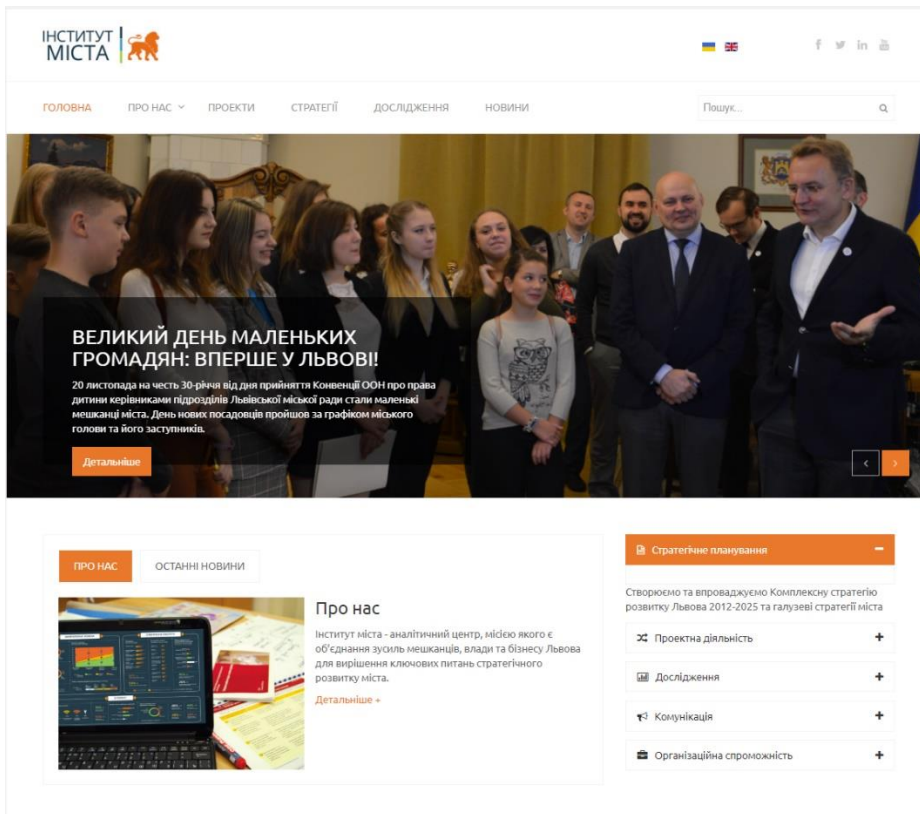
ІНСТИТУТ МІСТА

f in

ГОЛОВНА ПРО НАС ПРОЕКТИ СТРАТЕГІЇ ДОСЛІДЖЕННЯ НОВИНИ

Пошук...

ВЕЛИКИЙ ДЕНЬ МАЛЕНЬКИХ ГРОМАДЯН: ВПЕРШЕ У ЛЬВОВІ!

20 листопада на честь 30-річчя від дня прийняття Конвенції ООН про права дитини керівниками підрозділів Львівської міської ради стали маленькі мешканці міста. День нових посадовців пройшов за графіком міського голови та його заступників.

Детальніше

ПРО НАС ОСТАННІ НОВИНИ

Про нас

Інститут міста - аналітичний центр, місією якого є об'єднання зусиль мешканців, влади та бізнесу Львова для вирішення ключових питань стратегічного розвитку міста.

Детальніше »

Стратегічне планування −

Створюємо та впроваджуємо Комплексну стратегію розвитку Львова 2012-2025 та галузеві стратегії міста

Проектна діяльність +

Дослідження +

Комунікація +

Організаційна спроможність +